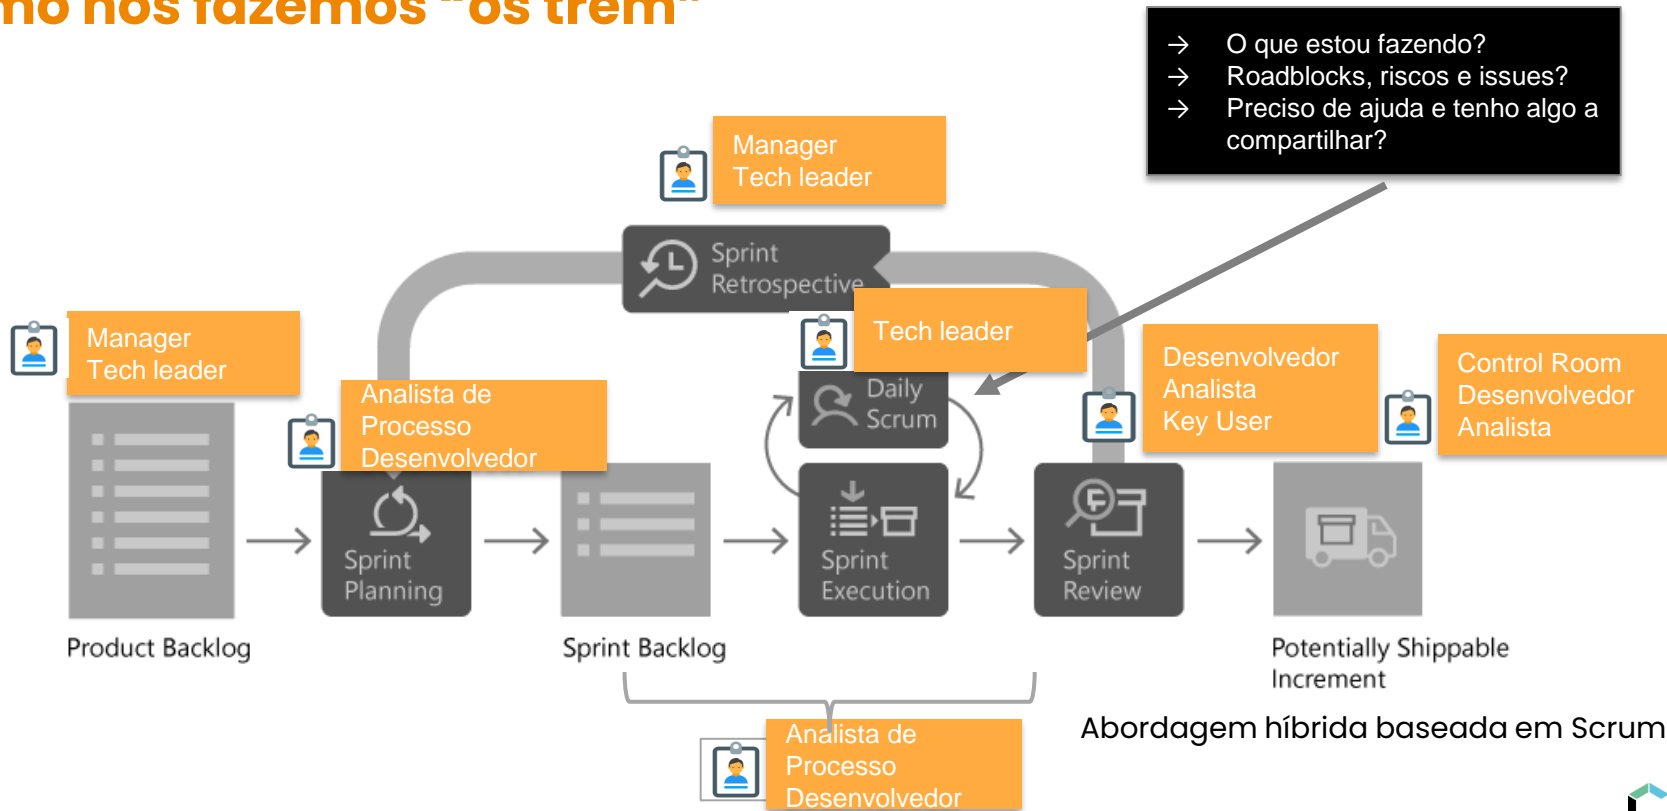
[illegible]mo nós fazemos "os trem"

→ O que estou fazendo?
→ Roadblocks, riscos e issues?
→ Preciso de ajuda e tenho algo a compartilhar?

Manager
Tech leader

Sprint Retrospective

Tech leader

Manager
Tech leader

Analista de Processo
Desenvolvedor

Daily Scrum

Desenvolvedor
Analista
Key User

Control Room
Desenvolvedor
Analista

Sprint Planning

Sprint Execution

Sprint Review

Product Backlog

Sprint Backlog

Potentially Shippable Increment

Abordagem híbrida baseada em Scrum

Analista de Processo
Desenvolvedor